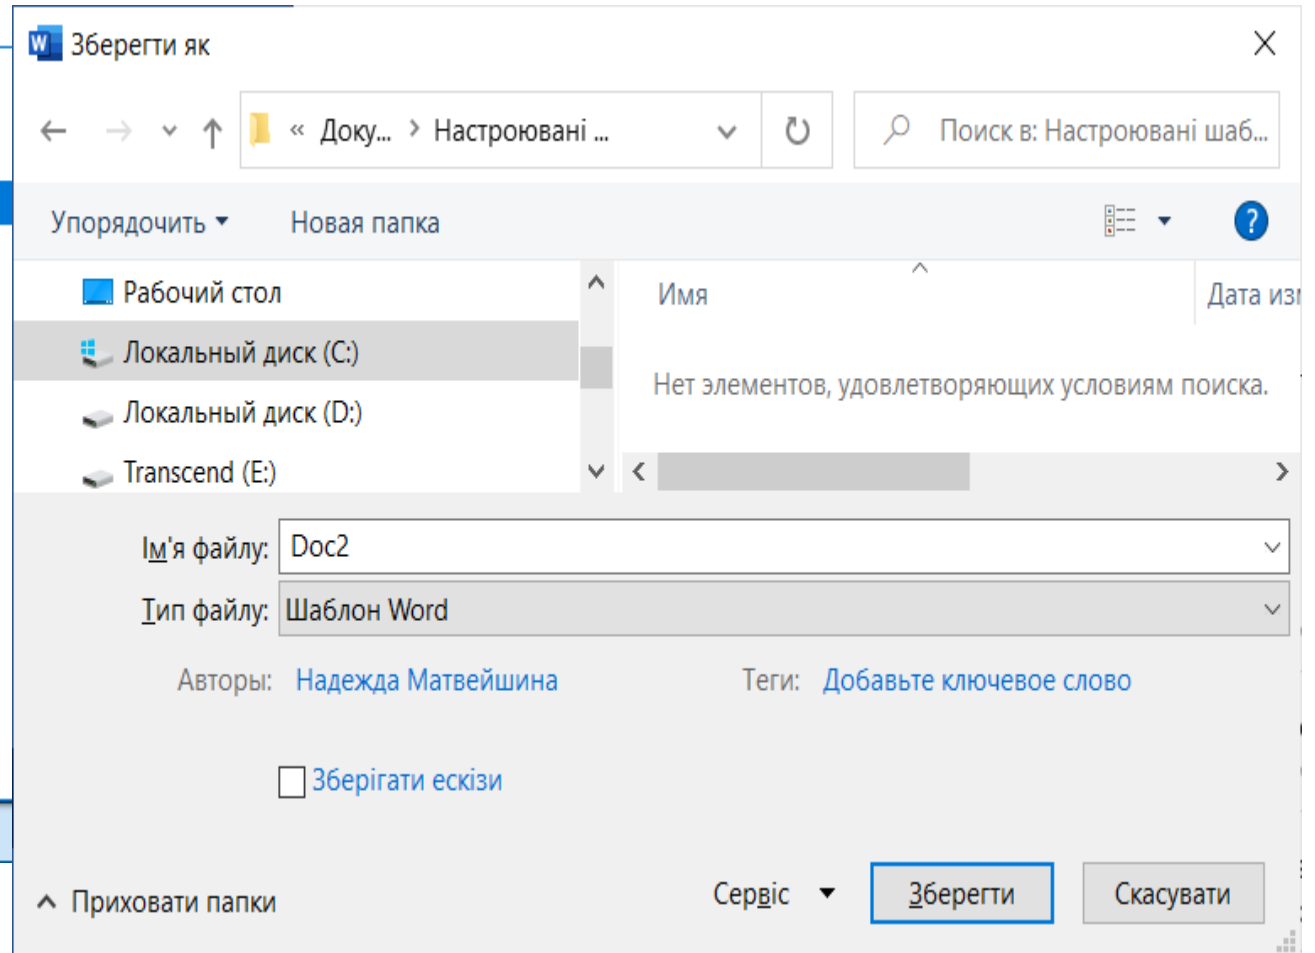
Зберегти як

« Доку... › Настроювані ...

Поиск в: Настроювані шаб...

Упорядочить ▾ Новая папка

Рабочий стол
Локальный диск (C:)
Локальный диск (D:)
Transcend (E:)

Имя
Дата изм

Нет элементов, удовлетворяющих условиям поиска.

Ім'я файлу: Doc2
Тип файлу: Шаблон Word

Авторы: Надежда Матвейшина
Теги: Добавьте ключевое слово

Зберігати ескізи

Приховати папки
Сервіс
Зберегти
Скасувати